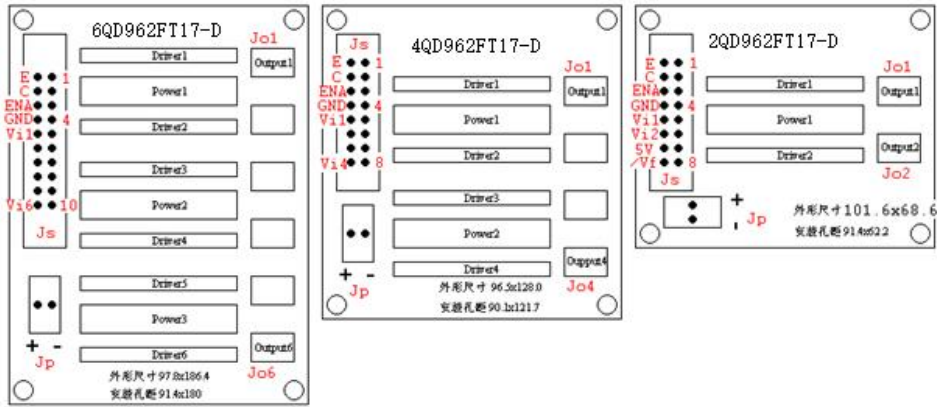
6QD962FT17-D
Jo1
Driver1
Output1
E
C
ENA
GND
Vi1
1
4
Power1
Driver2
Driver3
Power2
Vi6
10
Js
Driver4
Driver5
Power3
Driver6
Output6
+ -
Jp
Jo6
外形尺寸97.8x186.4
安装孔距91.4x180

Js
4QD962FT17-D
E
C
ENA
GND
Vi1
Vi4
1
4
8
Jo1
Driver1
Output1
Power1
Driver2
Driver3
Power2
Driver4
Output4
+ -
Jp
Jo4
外形尺寸 96.5x128.0
安装孔距90.1x121.7

2QD962FT17-D
E
C
ENA
GND
Vi1
Vi2
5V
/Vf
1
4
8
Js
Jo1
Driver1
Output1
Power1
Driver2
Output2
Jo2
+
,
Jp
外形尺寸101.6x68.6
安装孔距91.4x62.2